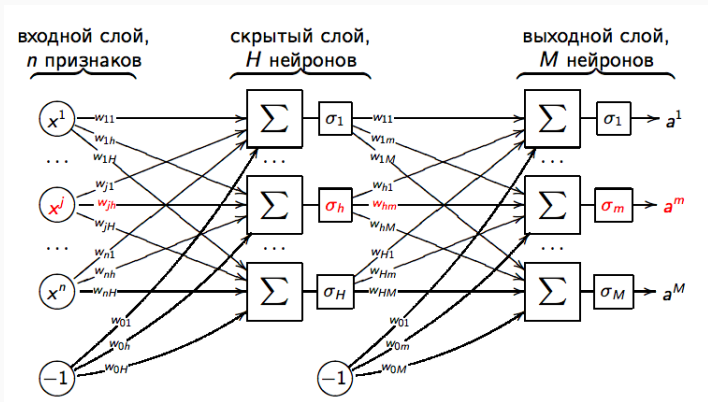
входной слой, $n$ признаков

скрытый слой, $H$ нейронов

выходной слой, $M$ нейронов

$x^1$
$\cdots$
$x^j$
$\cdots$
$x^n$
$-1$

$w_{11}$
$w_{1h}$
$w_{1H}$
$w_{j1}$
$w_{jh}$
$w_{jH}$
$w_{n1}$
$w_{nh}$
$w_{nH}$
$w_{01}$
$w_{0h}$
$w_{0H}$

$\sum$
$\cdots$
$\sum$
$\cdots$
$\sum$

$\sigma_1$
$\sigma_h$
$\sigma_H$

$-1$

$w_{11}$
$w_{1m}$
$w_{1M}$
$w_{h1}$
$w_{hm}$
$w_{hM}$
$w_{H1}$
$w_{Hm}$
$w_{HM}$
$w_{01}$
$w_{0m}$
$w_{0M}$

$\sum$
$\cdots$
$\sum$
$\cdots$
$\sum$

$\sigma_1$
$\sigma_m$
$\sigma_M$

$a^1$
$a^m$
$a^M$